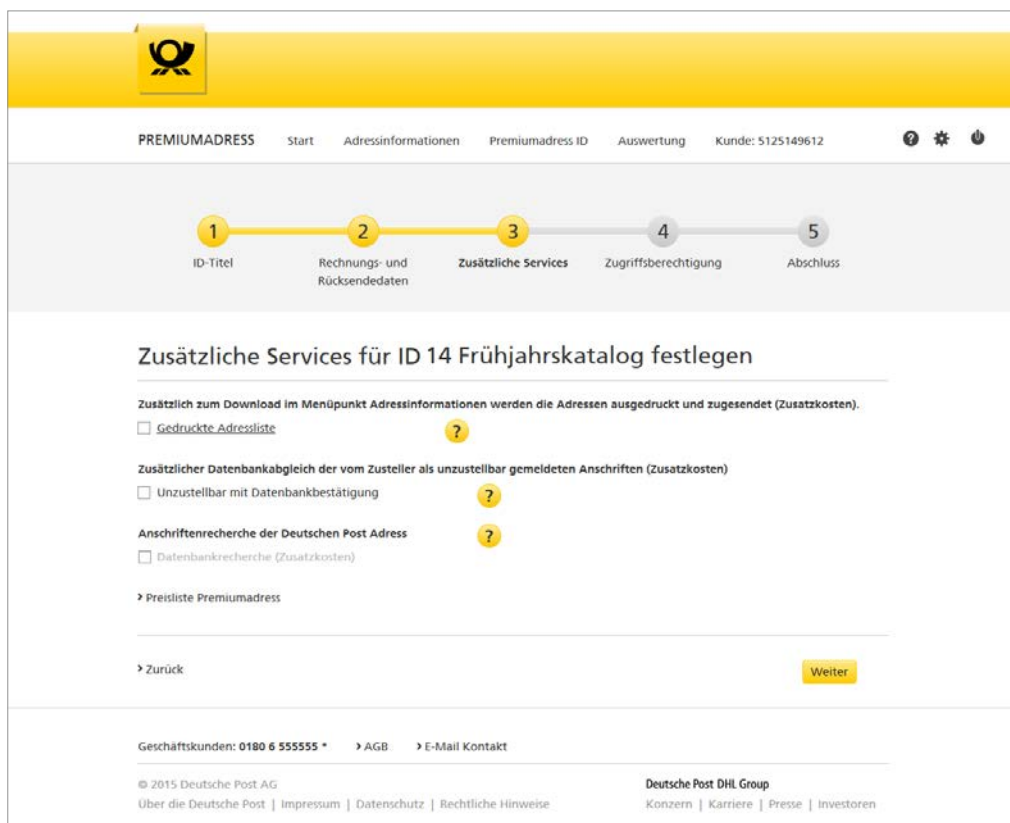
PREMIUMADRESS Start Adressinformationen Premiumadress ID Auswertung Kunde: 5125149612

1 ID-Titel
2 Rechnungs- und Rücksendedaten
3 Zusätzliche Services
4 Zugriffsberechtigung
5 Abschluss

Zusätzliche Services für ID 14 Frühjahrskatalog festlegen

Zusätzlich zum Download im Menüpunkt Adressinformationen werden die Adressen ausgedruckt und zugesendet (Zusatzkosten).

Gedruckte Adressliste ?

Zusätzlicher Datenbankabgleich der vom Zusteller als unzustellbar gemeldeten Anschriften (Zusatzkosten)

Unzustellbar mit Datenbankbestätigung ?

Anschriftenrecherche der Deutschen Post Adress ?

Datenbankrecherche (Zusatzkosten)

› Preisliste Premiumadress

› Zurück

Weiter

Geschäftskunden: 0180 6 555555 * › AGB › E-Mail Kontakt

© 2015 Deutsche Post AG

Über die Deutsche Post | Impressum | Datenschutz | Rechtliche Hinweise

Deutsche Post DHL Group

Konzern | Karriere | Presse | Investoren